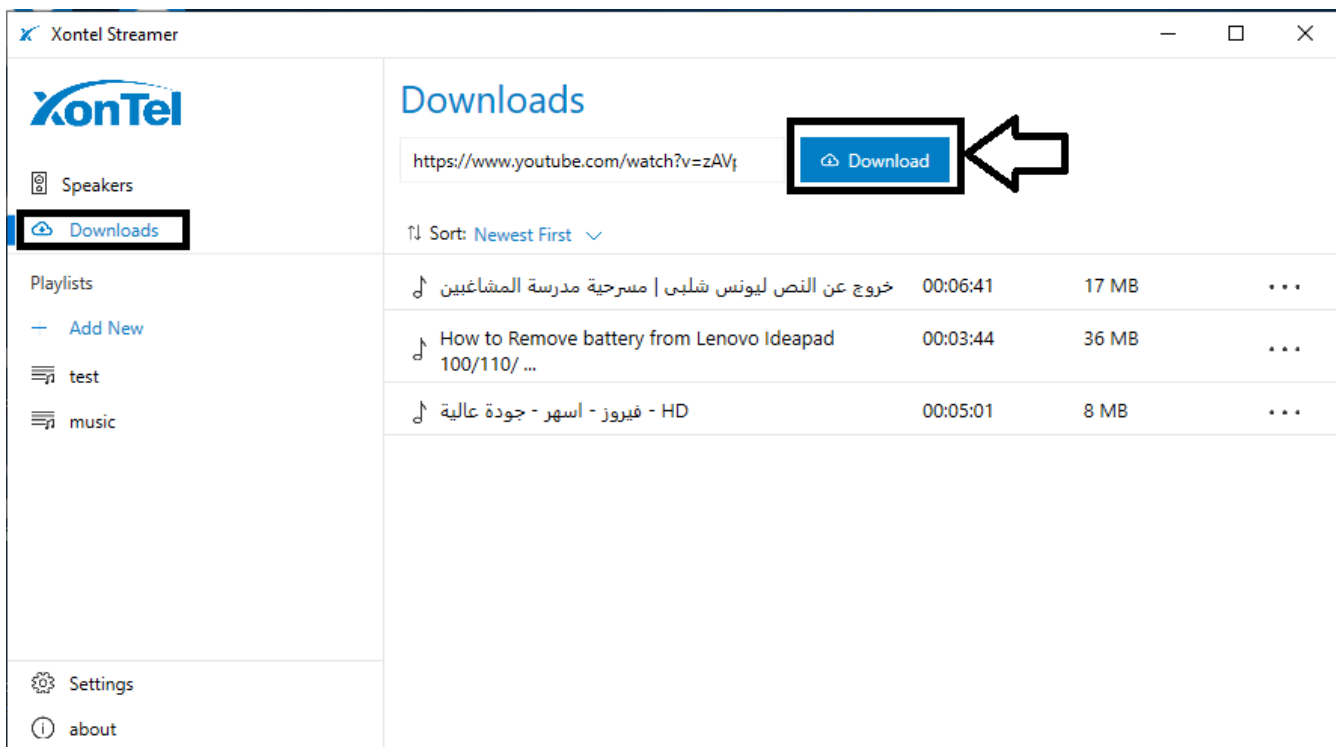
Xontel Streamer

XonTel

Speakers

Downloads

Playlists

Add New

test

music

Settings

about

Downloads

https://www.youtube.com/watch?v=zAV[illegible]

Download

Sort: Newest First

| | | | |
|---|---|---|---|
| خروج عن النص ليونس شلبى \| مسرحية مدرسة المشاغبين | 00:06:41 | 17 MB | ... |
| How to Remove battery from Lenovo Ideapad 100/110/ ... | 00:03:44 | 36 MB | ... |
| فيروز - اسهر - جودة عالية - HD | 00:05:01 | 8 MB | ... |